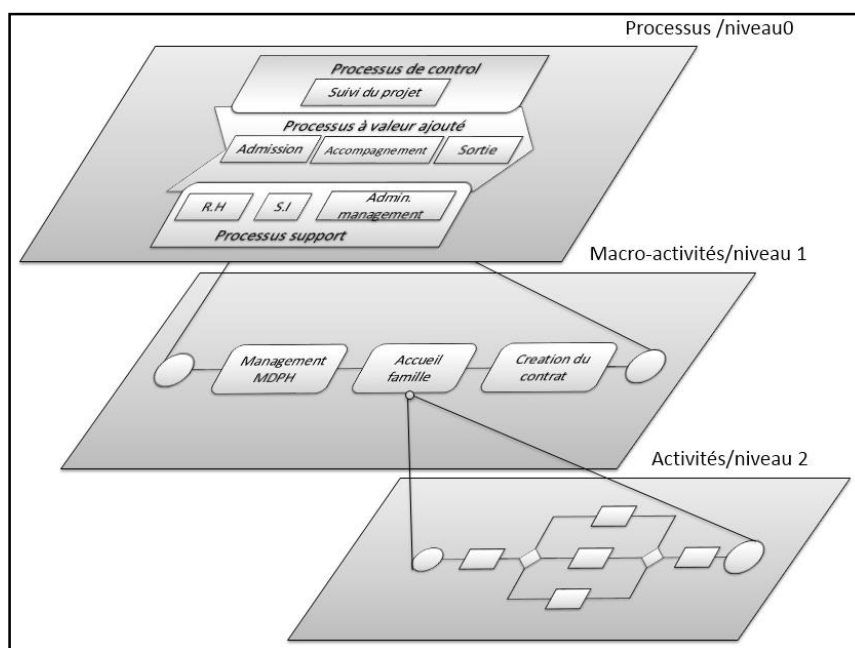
Processus /niveau0

Processus de control

Suivi du projet

Processus à valeur ajouté

Admission

Accompagnement

Sortie

R.H

S.I

Admin. management

Processus support

Macro-activités/niveau 1

Management MDPH

Accueil famille

Creation du contrat

Activités/niveau 2